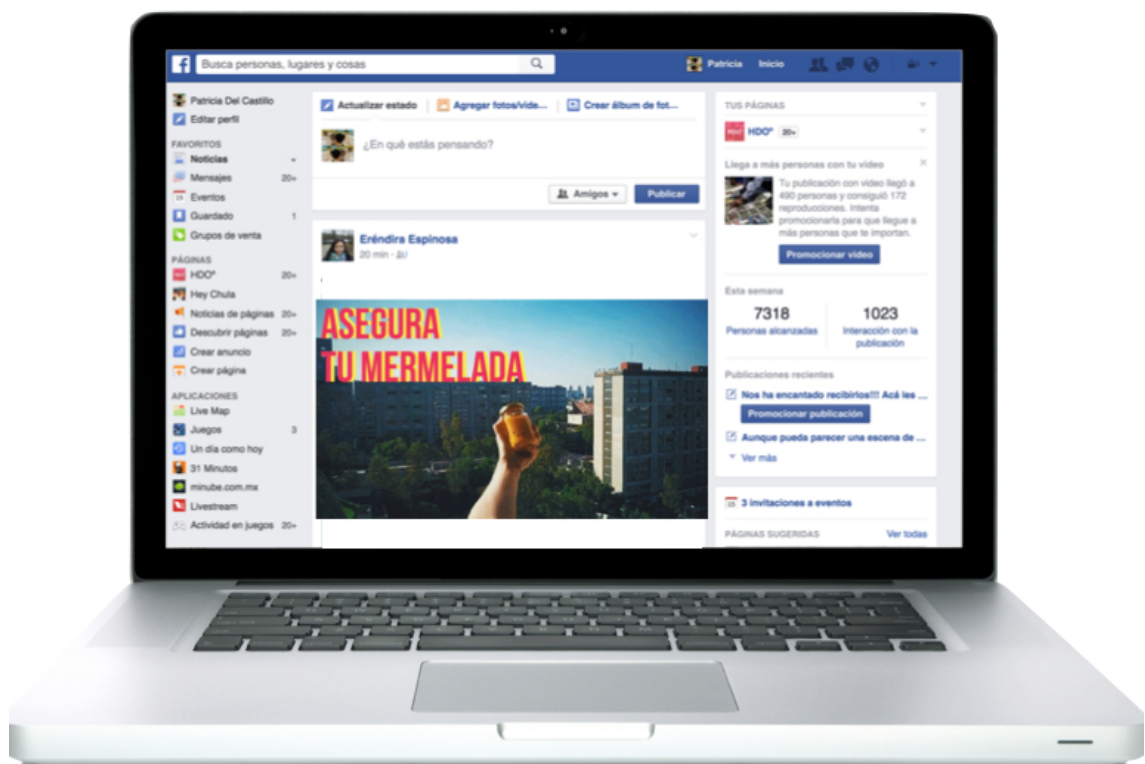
Busca personas, lugares y cosas

Patricia Inicio

Patricia Del Castillo
Editar perfil

FAVORITOS
Noticias
Mensajes 20+
Eventos
Guardado 1
Grupos de venta

PÁGINAS
HDO° 20+
Hey Chula
Noticias de páginas 20+
Descubrir páginas 20+
Crear anuncio
Crear página

APLICACIONES
Live Map
Juegos 3
Un día como hoy
31 Minutos
minube.com.mx
Livestream
Actividad en juegos 20+

Actualizar estado | Agregar fotos/video... | Crear álbum de fot...

¿En qué estás pensando?

Amigos | Publicar

Eréndira Espinosa
20 min ·

ASEGURA
TU MERMELADA

TUS PÁGINAS
HDO° 20+

Llega a más personas con tu video
Tu publicación con video llegó a 490 personas y consiguió 172 reproducciones. Intenta promocionarla para que llegue a más personas que te importan.
Promocionar video

Esta semana
7318
Personas alcanzadas
1023
Interacción con la publicación

Publicaciones recientes
Nos ha encantado recibirlos!!! Acá les ...
Promocionar publicación
Aunque pueda parecer una escena de ...
Ver más

3 invitaciones a eventos

PÁGINAS SUGERIDAS Ver todas